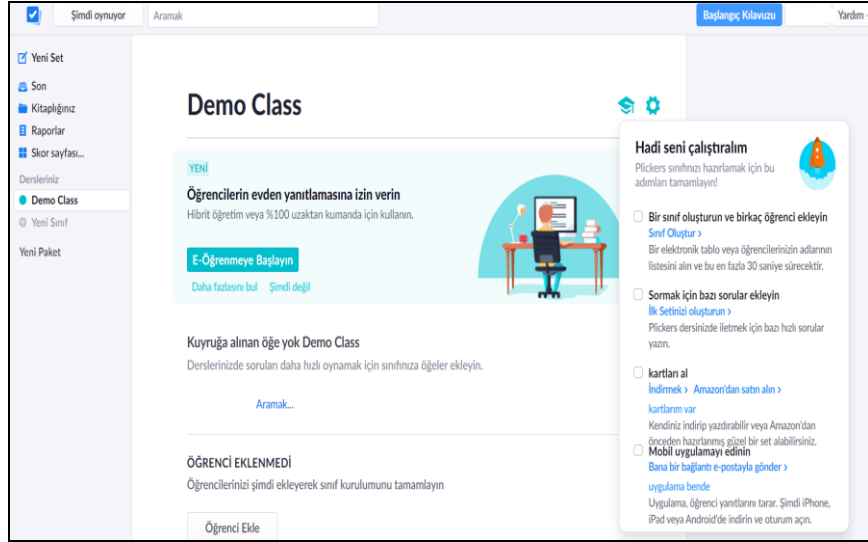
Şimdi oynuyor
Aramak
Başlangıç Kılavuzu
Yardım

Yeni Set
Son
Kitaplığınız
Raporlar
Skor sayfası...
Dersleriniz
Demo Class
Yeni Sınıf
Yeni Paket

Demo Class

YENİ
Öğrencilerin evden yanıtlamasına izin verin
Hibrit öğretim veya %100 uzaktan kumanda için kullanın.
E-Öğrenmeye Başlayın
Daha fazlasını bul
Şimdi değil

Kuyruğa alınan öğe yok Demo Class
Derslerinizde soruları daha hızlı oynamak için sınıfınıza öğeler ekleyin.
Aramak...

ÖĞRENCİ EKLENMEDİ
Öğrencilerinizi şimdi ekleyerek sınıf kurulumunu tamamlayın
Öğrenci Ekle

Hadi seni çalıştıralım
Plickers sınıfınızı hazırlamak için bu adımları tamamlayın!

Bir sınıf oluşturun ve birkaç öğrenci ekleyin
Sınıf Oluştur ›
Bir elektronik tablo veya öğrencilerinizin adlarının listesini alın ve bu en fazla 30 saniye sürecektir.

Sormak için bazı sorular ekleyin
İlk Setinizi oluşturun ›
Plickers dersinizde iletmek için bazı hızlı sorular yazın.

kartları al
İndirmek › Amazon'dan satın alın ›
kartlarım var
Kendiniz indirip yazdırabilir veya Amazon'dan önceden hazırlanmış güzel bir set alabilirsiniz.

Mobil uygulamayı edinin
Bana bir bağlantı e-postayla gönder ›
uygulama bende
Uygulama, öğrenci yanıtlarını tarar. Şimdi iPhone, iPad veya Android'de indirin ve oturum açın.